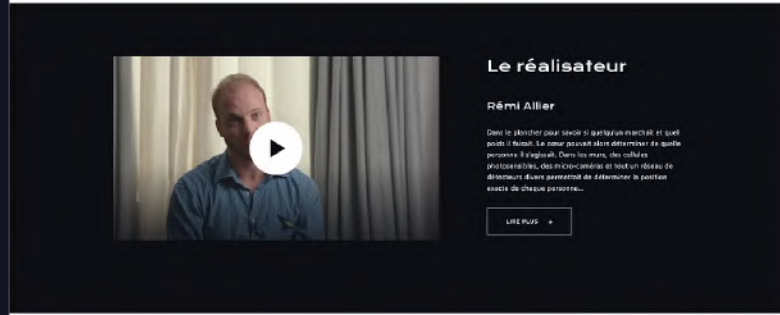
Le réalisateur

Rémi Allier

Dans le plancher pour savoir si quelqu'un marchait et quel poids il faisait. Le cœur pouvait alors déterminer de quelle personne il s'agissait. Dans les murs, des cellules photosensibles, des micro-caméras et tout un réseau de détecteurs divers permettait de déterminer la position exacte de chaque personne...

LIRE PLUS +